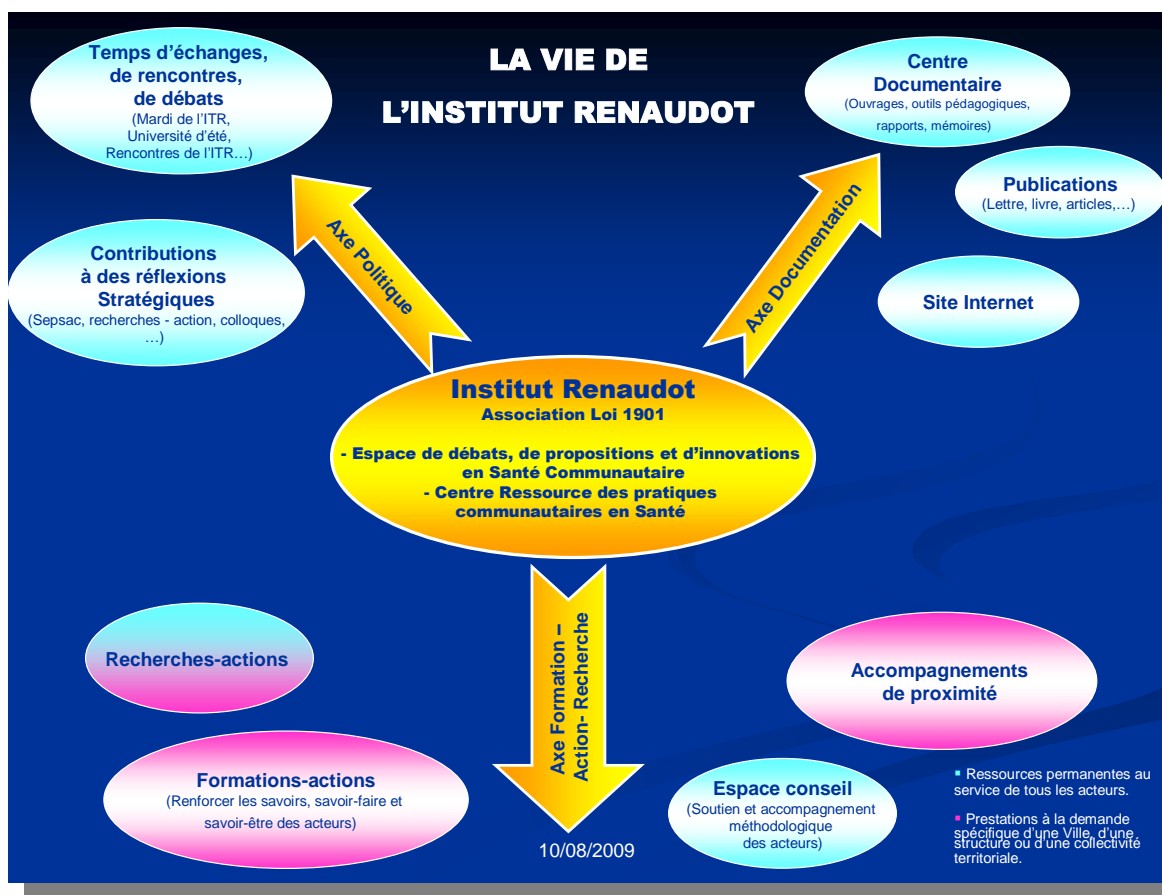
LA VIE DE
L'INSTITUT RENAUDOT

Temps d'échanges, de rencontres, de débats
(Mardi de l'ITR, Université d'été, Rencontres de l'ITR…)

Contributions à des réflexions Stratégiques
(Sepsac, recherches - action, colloques, …)

Axe Politique

Centre Documentaire
(Ouvrages, outils pédagogiques, rapports, mémoires)

Publications
(Lettre, livre, articles,…)

Site Internet

Axe Documentation

Institut Renaudot
Association Loi 1901

- Espace de débats, de propositions et d'innovations en Santé Communautaire
- Centre Ressource des pratiques communautaires en Santé

Axe Formation – Action- Recherche

Recherches-actions

Formations-actions
(Renforcer les savoirs, savoir-faire et savoir-être des acteurs)

Accompagnements de proximité

Espace conseil
(Soutien et accompagnement méthodologique des acteurs)

▪ Ressources permanentes au service de tous les acteurs.

▪ Prestations à la demande spécifique d'une Ville, d'une structure ou d'une collectivité territoriale.

10/08/2009